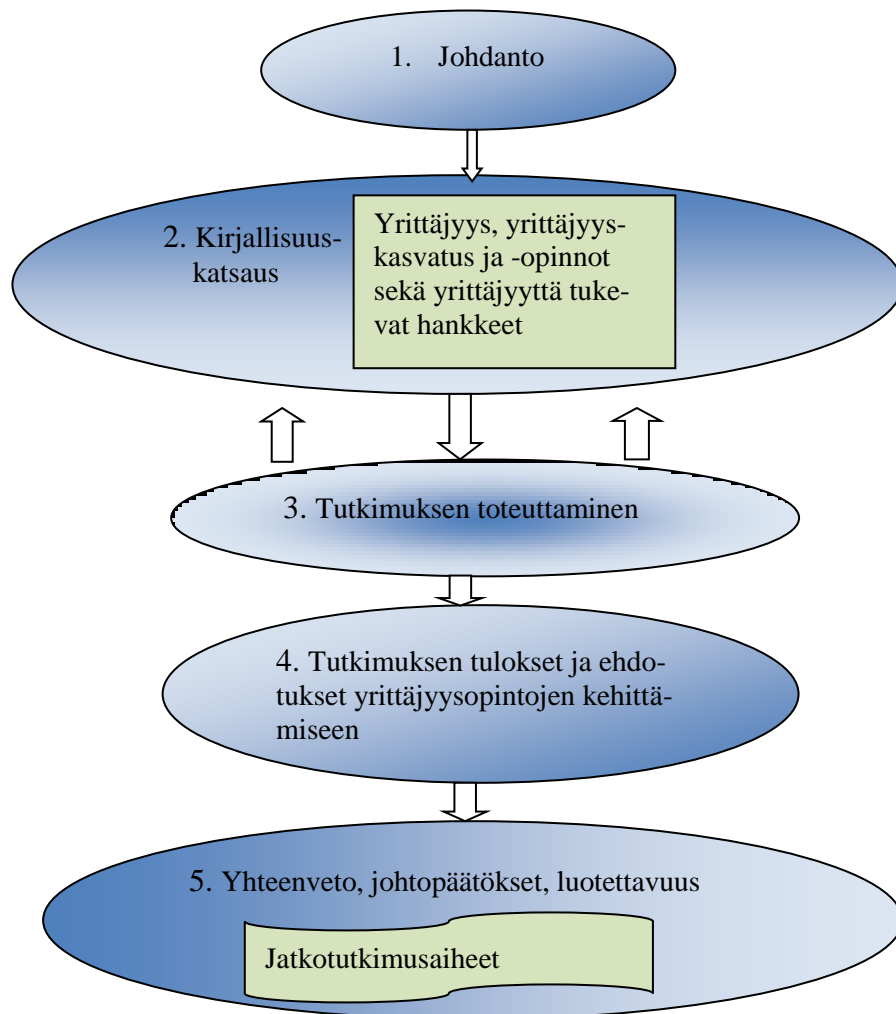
1. Johdanto

2. Kirjallisuuskatsaus

Yrittäjyys, yrittäjyyskasvatus ja -opinnot sekä yrittäjyyttä tukevat hankkeet

3. Tutkimuksen toteuttaminen

4. Tutkimuksen tulokset ja ehdotukset yrittäjyysopintojen kehittämiseen

5. Yhteenveto, johtopäätökset, luotettavuus

Jatkotutkimusaiheet